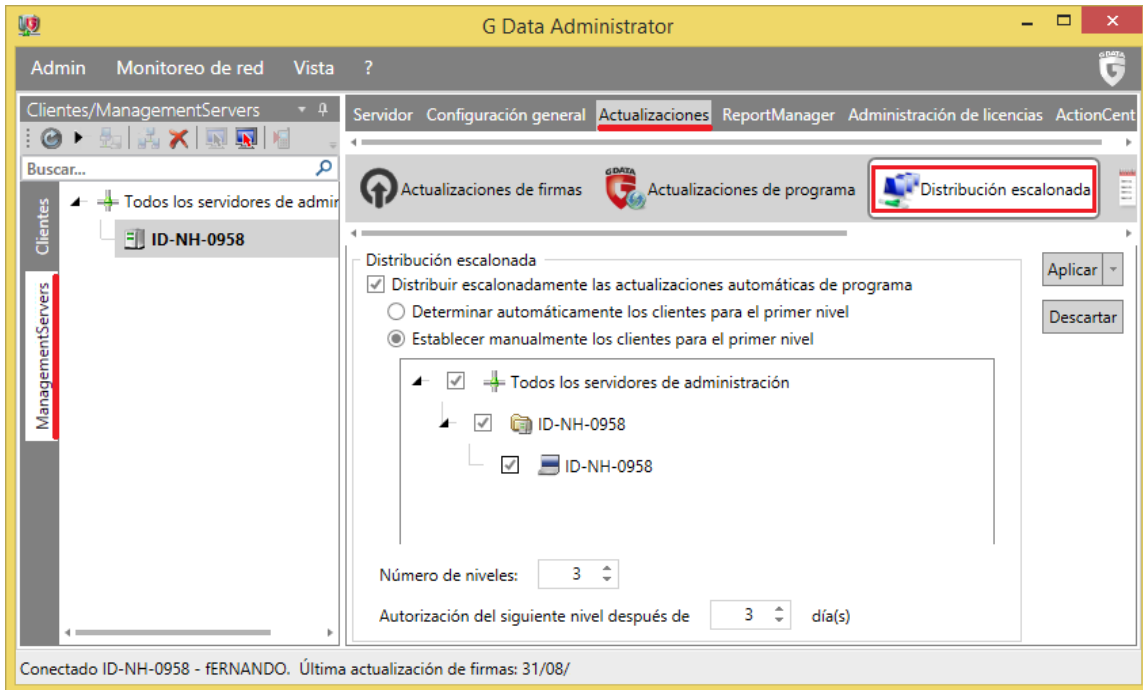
G Data Administrator

Admin Monitoreo de red Vista ?

Clientes/ManagementServers

Buscar...

Todos los servidores de admin

ID-NH-0958

Clientes

ManagementServers

Servidor Configuración general Actualizaciones ReportManager Administración de licencias ActionCent

Actualizaciones de firmas

Actualizaciones de programa

Distribución escalonada

Distribución escalonada

Distribuir escalonadamente las actualizaciones automáticas de programa

Determinar automáticamente los clientes para el primer nivel

Establecer manualmente los clientes para el primer nivel

Todos los servidores de administración

ID-NH-0958

ID-NH-0958

Número de niveles: 3

Autorización del siguiente nivel después de 3 día(s)

Aplicar

Descartar

Conectado ID-NH-0958 - fERNANDO. Última actualización de firmas: 31/08/